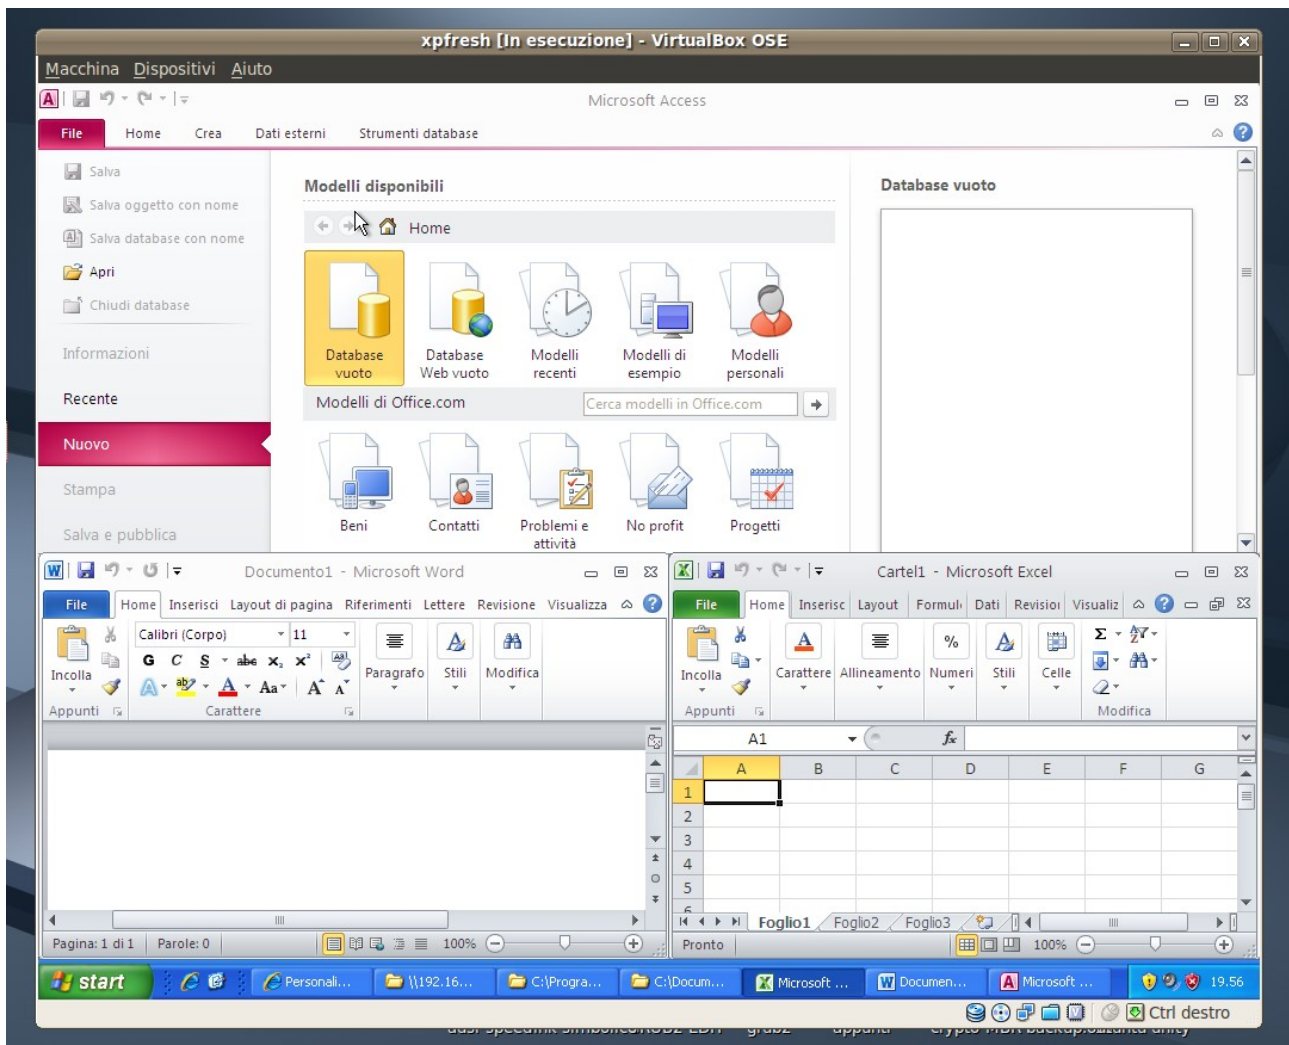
xpfresh [In esecuzione] - VirtualBox OSE

Macchina Dispositivi Aiuto

Microsoft Access

File Home Crea Dati esterni Strumenti database

Salva
Salva oggetto con nome
Salva database con nome
Apri
Chiudi database
Informazioni
Recente
Nuovo
Stampa
Salva e pubblica

Modelli disponibili

Home

Database vuoto
Database Web vuoto
Modelli recenti
Modelli di esempio
Modelli personali

Modelli di Office.com
Cerca modelli in Office.com

Beni
Contatti
Problemi e attività
No profit
Progetti

Database vuoto

Documento1 - Microsoft Word

File Home Inserisci Layout di pagina Riferimenti Lettere Revisione Visualizza

Incolla
Calibri (Corpo) 11
G C S abc $x_2$ $x^2$
Aa
Paragrafo Stili Modifica
Appunti Carattere

Pagina: 1 di 1 Parole: 0 100%

Cartel1 - Microsoft Excel

File Home Inserisc Layout Formul Dati Revisio Visualiz

Incolla Carattere Allineamento Numeri Stili Celle
Appunti Modifica

A1

| | A | B | C | D | E | F | G |
|---|---|---|---|---|---|---|---|
| 1 | | | | | | | |
| 2 | | | | | | | |
| 3 | | | | | | | |
| 4 | | | | | | | |
| 5 | | | | | | | |

Foglio1 Foglio2 Foglio3

Pronto 100%

start Personali... \\192.16... C:\Progra... C:\Docum... Microsoft ... Documen... Microsoft ... 19.56

Ctrl destro